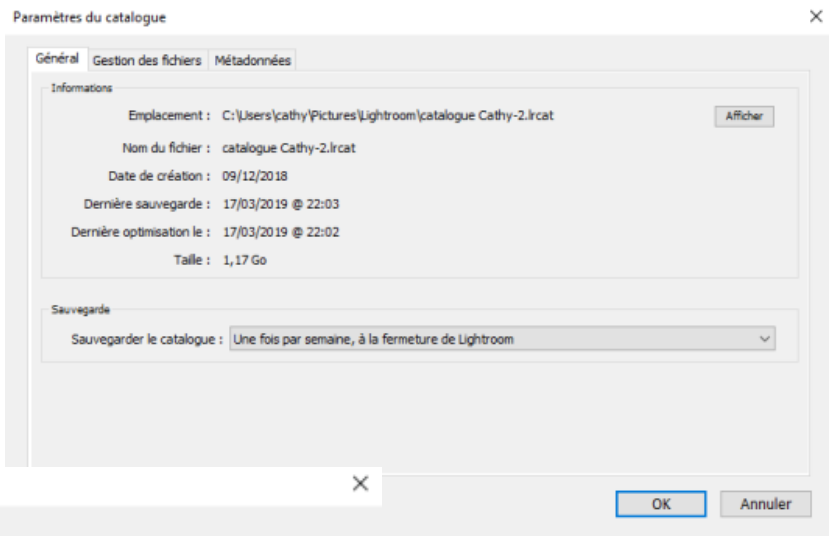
Paramètres du catalogue

×

Général | Gestion des fichiers | Métadonnées

Informations

Emplacement : C:\Users\cathy\Pictures\Lightroom\catalogue Cathy-2.lrcat

Afficher

Nom du fichier : catalogue Cathy-2.lrcat

Date de création : 09/12/2018

Dernière sauvegarde : 17/03/2019 @ 22:03

Dernière optimisation le : 17/03/2019 @ 22:02

Taille : 1,17 Go

Sauvegarde

Sauvegarder le catalogue : Une fois par semaine, à la fermeture de Lightroom

×

OK

Annuler